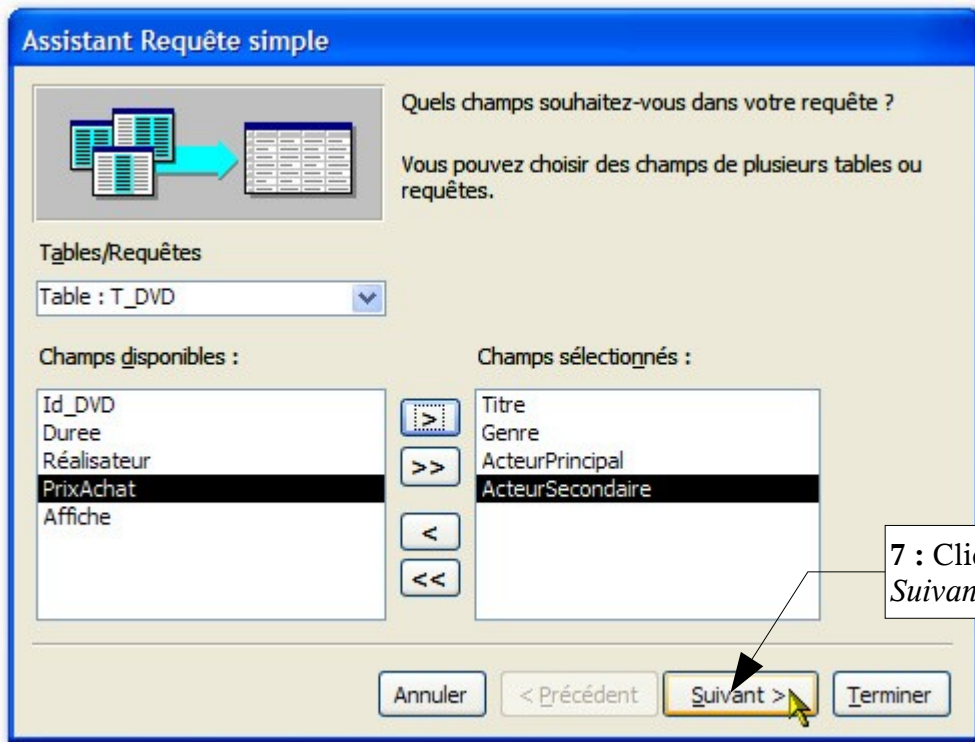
Assistant Requête simple

Quels champs souhaitez-vous dans votre requête ?

Vous pouvez choisir des champs de plusieurs tables ou requêtes.

Tables/Requêtes

Table : T_DVD

Champs disponibles :

Id_DVD
Duree
Réalisateur
PrixAchat
Affiche

>
>>
<
<<

Champs sélectionnés :

Titre
Genre
ActeurPrincipal
ActeurSecondaire

7 : Cli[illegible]
Suivan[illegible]

Annuler
< Précédent
Suivant >
Terminer